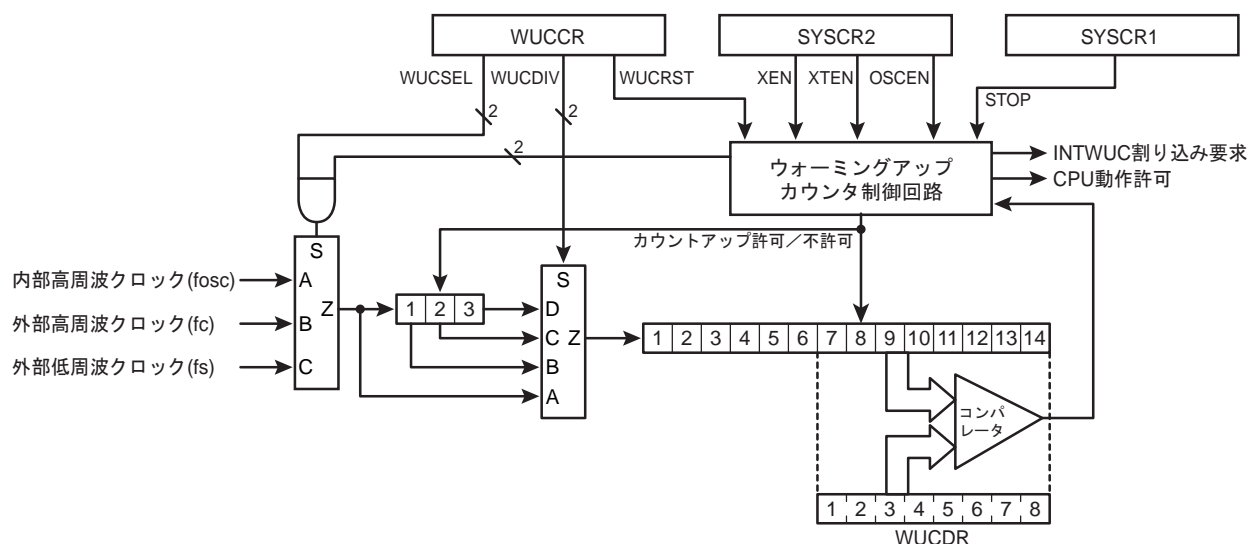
WUCCR
SYSCR2
SYSCR1
WUCSEL
WUCDIV
WUCRST
XEN
XTEN
OSCEN
STOP
2
2
2
ウォーミングアップ
カウンタ制御回路
INTWUC割り込み要求
CPU動作許可
カウントアップ許可／不許可
S
内部高周波クロック(fosc)
A
外部高周波クロック(fc)
B
Z
外部低周波クロック(fs)
C
1 2 3
S
D
C Z
B
A
1 2 3 4 5 6 7 8 9 10 11 12 13 14
コンパレータ
1 2 3 4 5 6 7 8
WUCDR